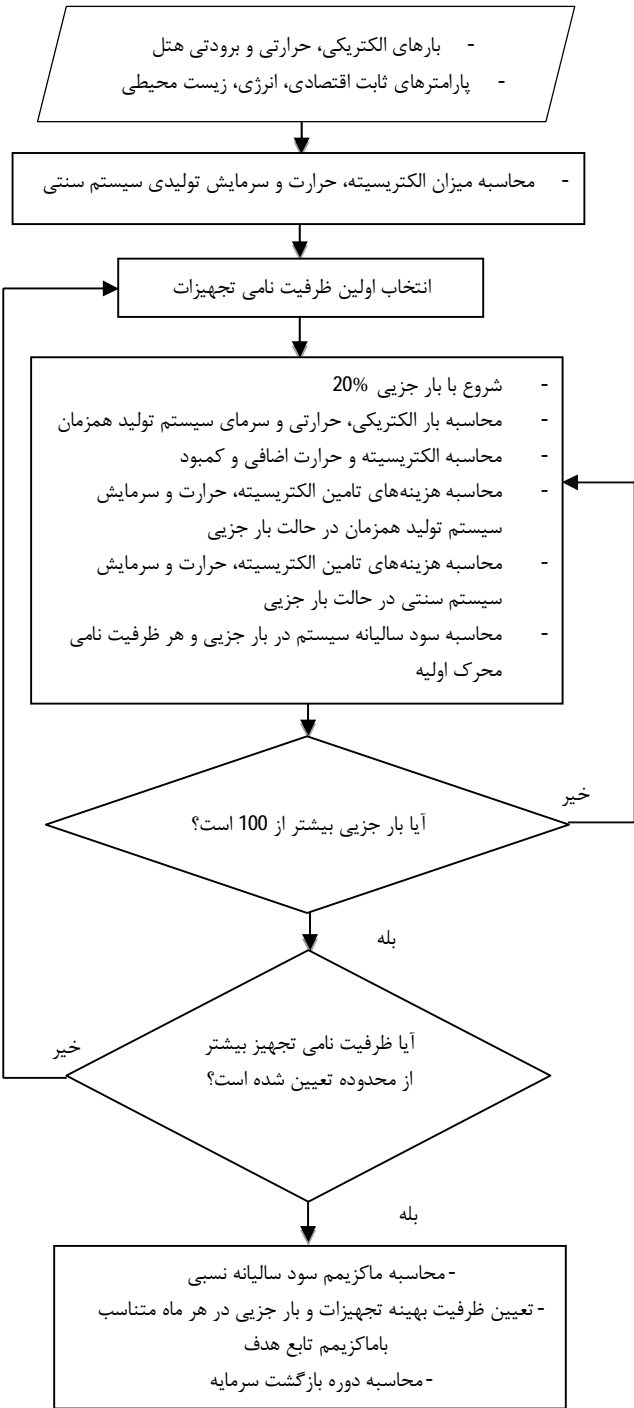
- بارهای الکتریکی، حرارتی و برودتی هتل
- پارامترهای ثابت اقتصادی، انرژی، زیست محیطی

- محاسبه میزان الکتریسیته، حرارت و سرمایش تولیدی سیستم سنتی

انتخاب اولین ظرفیت نامی تجهیزات

- شروع با بار جزیی 20%
- محاسبه بار الکتریکی، حرارتی و سرمای سیستم تولید همزمان
- محاسبه الکتریسیته و حرارت اضافی و کمبود
- محاسبه هزینه‌های تامین الکتریسیته، حرارت و سرمایش سیستم تولید همزمان در حالت بار جزیی
- محاسبه هزینه‌های تامین الکتریسیته، حرارت و سرمایش سیستم سنتی در حالت بار جزیی
- محاسبه سود سالیانه سیستم در بار جزیی و هر ظرفیت نامی محرک اولیه

خیر

آیا بار جزیی بیشتر از 100 است؟

بله

خیر

آیا ظرفیت نامی تجهیز بیشتر از محدوده تعیین شده است؟

بله

- محاسبه ماکزیمم سود سالیانه نسبی
- تعیین ظرفیت بهینه تجهیزات و بار جزیی در هر ماه متناسب باماکزیمم تابع هدف
- محاسبه دوره بازگشت سرمایه